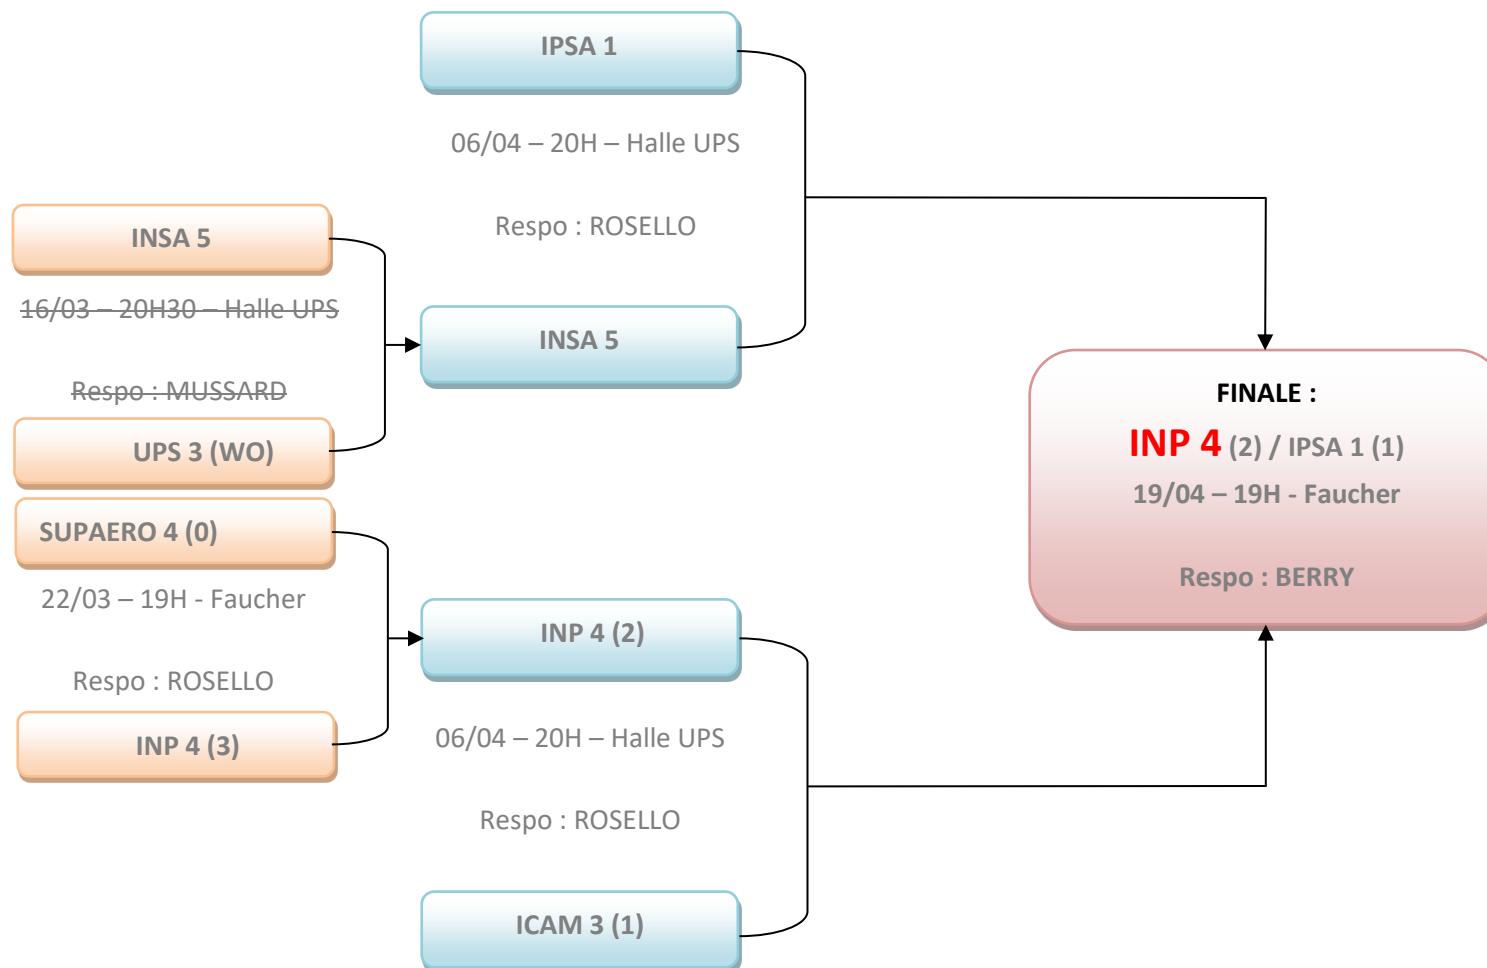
IPSA 1

06/04 – 20H – Halle UPS

Respo : ROSELLO

INSA 5

16/03 – 20H30 – Halle UPS

Respo : MUSSARD

UPS 3 (WO)

INSA 5

FINALE :

INP 4 (2) / IPSA 1 (1)

19/04 – 19H - Faucher

Respo : BERRY

SUPAERO 4 (0)

22/03 – 19H - Faucher

Respo : ROSELLO

INP 4 (3)

INP 4 (2)

06/04 – 20H – Halle UPS

Respo : ROSELLO

ICAM 3 (1)